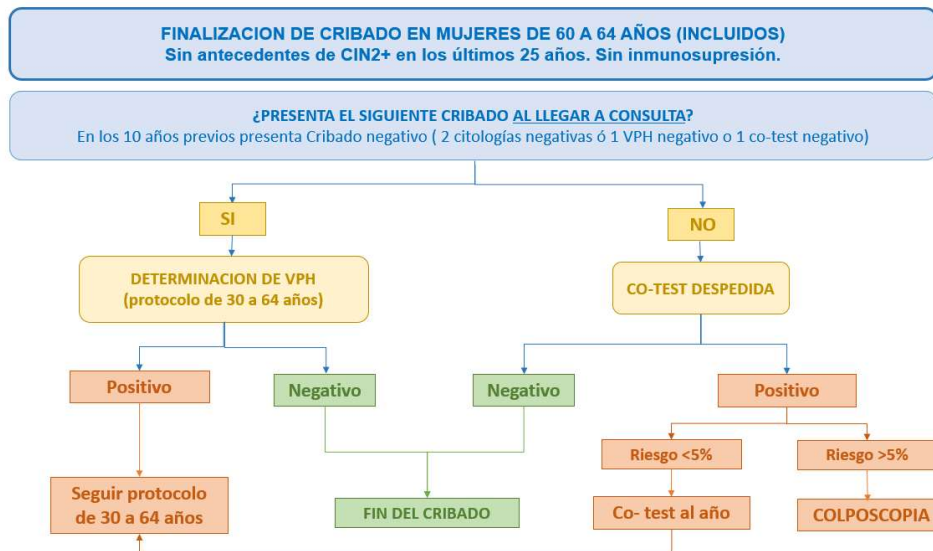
FINALIZACION DE CRIBADO EN MUJERES DE 60 A 64 AÑOS (INCLUIDOS)
Sin antecedentes de CIN2+ en los últimos 25 años. Sin inmunosupresión.

¿PRESENTA EL SIGUIENTE CRIBADO AL LLEGAR A CONSULTA?
En los 10 años previos presenta Cribado negativo ( 2 citologías negativas ó 1 VPH negativo o 1 co-test negativo)

SI

NO

DETERMINACION DE VPH
(protocolo de 30 a 64 años)

CO-TEST DESPEDIDA

Positivo

Negativo

Negativo

Positivo

Riesgo <5%

Riesgo >5%

Seguir protocolo de 30 a 64 años

FIN DEL CRIBADO

Co- test al año

COLPOSCOPIA